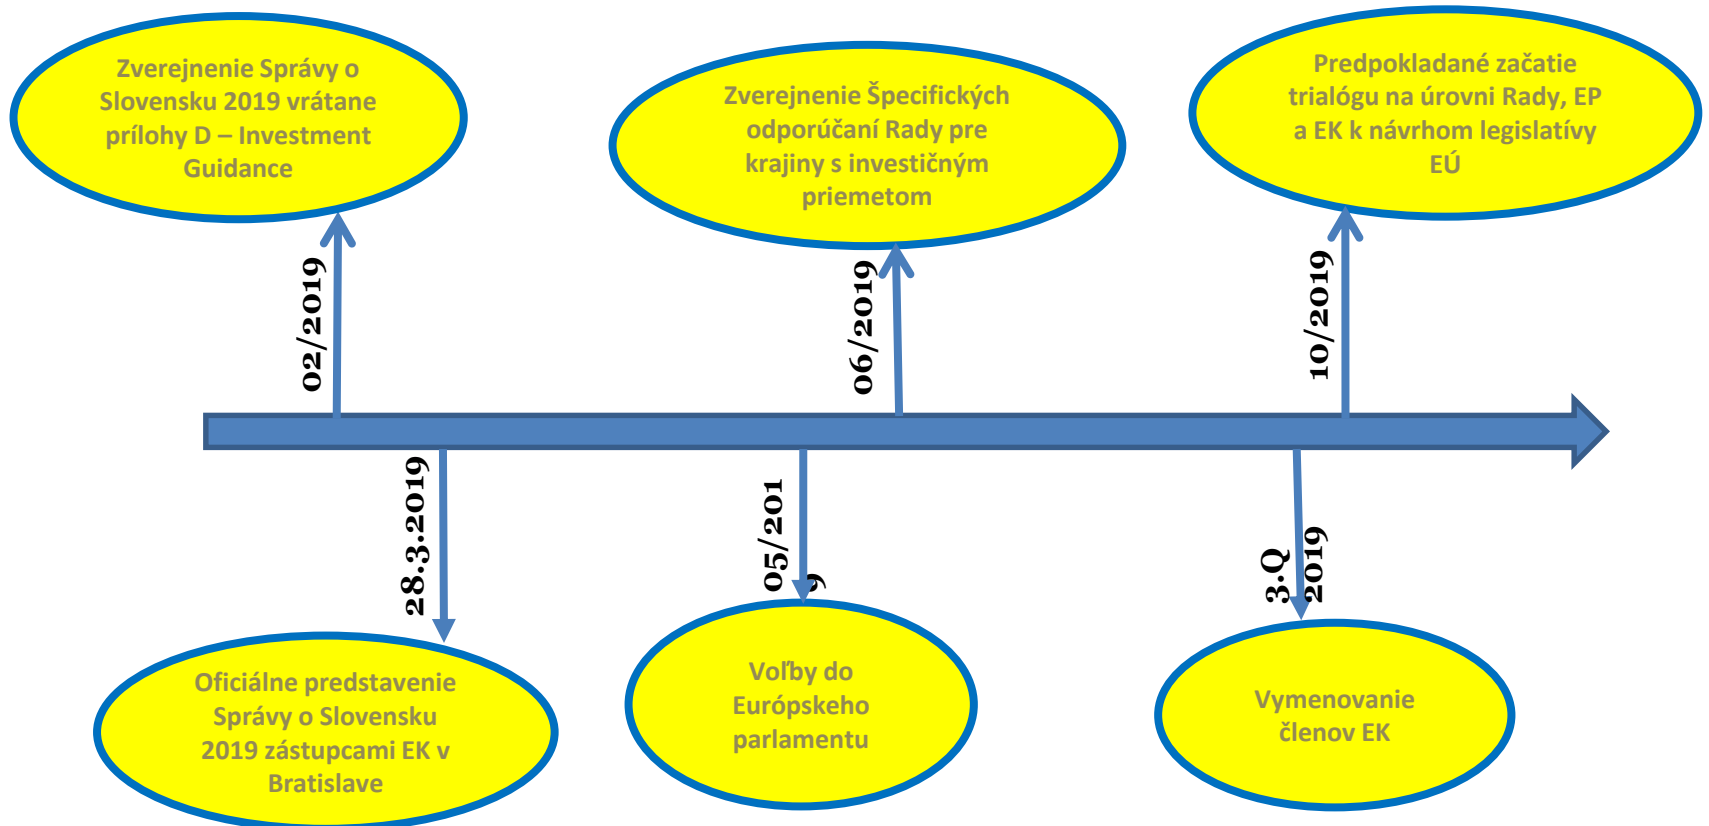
Zverejnenie Správy o Slovensku 2019 vrátane prílohy D – Investment Guidance

02/2019

Zverejnenie Špecifických odporúčaní Rady pre krajiny s investičným priemetom

06/2019

Predpokladané začatie trialógu na úrovni Rady, EP a EK k návrhom legislatívy EÚ

10/2019

28.3.2019

Oficiálne predstavenie Správy o Slovensku 2019 zástupcami EK v Bratislave

05/2019

Voľby do Európskeho parlamentu

3.Q 2019

Vymenovanie členov EK